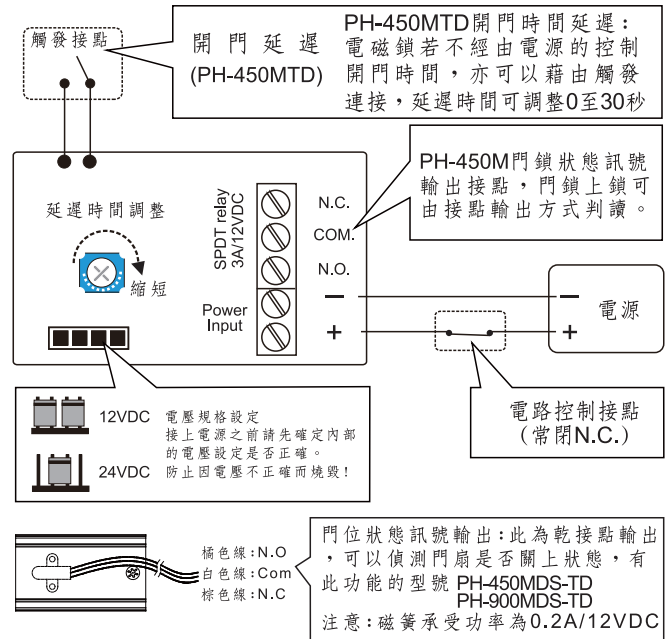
觸發接點

開門延遲
(PH-450MTD)

PH-450MTD開門時間延遲：電磁鎖若不經由電源的控制開門時間，亦可以藉由觸發連接，延遲時間可調整0至30秒

PH-450M門鎖狀態訊號輸出接點，門鎖上鎖可由接點輸出方式判讀。

延遲時間調整

縮短

SPDT relay
3A/12VDC

N.C.
COM.
N.O.

Power
Input

−
+

−
+

電源

電路控制接點
(常閉N.C.)

12VDC 電壓規格設定
接上電源之前請先確定內部的電壓設定是否正確。
24VDC 防止因電壓不正確而燒毀!

橘色線:N.O
白色線:Com
棕色線:N.C

門位狀態訊號輸出:此為乾接點輸出，可以偵測門扇是否關上狀態，有此功能的型號 PH-450MDS-TD
PH-900MDS-TD
注意:磁簧承受功率為0.2A/12VDC